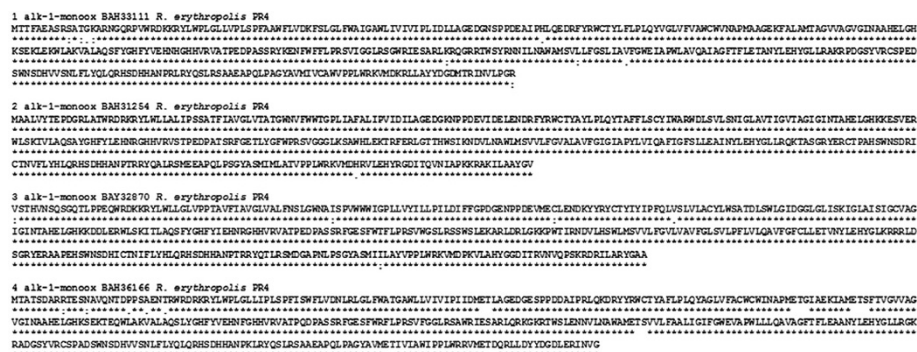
1 alk-1-monoox BAH33111 R. erythropolis PR4
MTIFAEASRSATGKARNGQRPVWRDKKRYLWPLGLLVPLSPFAAWFLVDKFSLGLFWAIGAWLIVIVIPLIDLLAGEDGNSPPDEAIPHLQEDRFYRWCTYLFLPLQYVGLVFVAWCWVNAPMAGEKFALAMTAGVVAGVGINAAHELGH
KSEKLEKWLAKVALAQSFYGHFYVEHNHGHHVRVATPEDPASSRYKENFWFFLPRSVIGGLRSGWRIESARLKRQGRRTWSYRNNILNAWAMSVLLFGSLIAVFGWEIAPWLAVQAIAGFTFLETANYLEHYGLLRAKRPDGSYVRCSPED
SWNSDHVVSNLFLYQLQRHSDHHANPRLRYQSLRSAAEAPQLPAGYAVMIVCAWVPPLWRKVMDKRLLAYYDGDMTRINVLPGR

2 alk-1-monoox BAH31254 R. erythropolis PR4
MAALVYTEPDGRLATWRDKRYLWLLALIPSSATFIAVGLVTATGWNVFWWTGPLIAFALIPVIDILAGEDGKNPPDEVIDELENDRFYRWCTYAYLPLQYTAFFLSCYIWARWDLSVLSNIGLAVTIGVTAGIGINTAHELGHKKESVER
WLSKIVLAQSAYGHFYLEHNRGHHVRVSTPEDPATSRFGETLYGFWPRSVGGGLKSAWHLEKTRFERLGTTHWSIKNDVLNAWLMSVVLFGVALAVFGIGIAPIVLIQAFIGFSLLEAINYLEHYGLLRQKTASGRYERCTPAHSWNSDRI
CTNVFLYHLQRHSDHHANPTRRYQALRSMEEAPQLPSGYASMIMLATVPPLWRKVMDHRVLEHYRGDITQVNIAPKKRAKILAAYGV

3 alk-1-monoox BAH32870 R. erythropolis PR4
VSTHVNSQSQTLPPEQWRDKKRYLWLLGLVPPTAVFIAVGLVALFNSLGWNAISFVWWWIGPLLVYILLPILDIFFGPDGENPPDEVMECLENDKYYRYCTYIYIPFQLVSLVLACYLWSATDLSWLGIDGGLGLISKIGLAISIGCVAG
IGINTAHELGHKKDDLERWLSKILLAQSFYGHFYIEHNRGHHVRVATPEDPASSRFGESFWTFLPRSVWGSLRSSWSLEKARLDRLGKKPWTIRNDVLHSWLMSVVLFGVLAVFGLSVLPFLVLQAVFGFCLLETVNYLEHYGLKRRRLD
SGRYERAAPEHSWNSDHICTNIFLYHLQRHSDHHANPTRRYQTLRSMDGAPNLPSGYASMILLAYVPPLWRKVMDPKVLAHYGGDITRVNVQPSKRDRILARYGAA

4 alk-1-monoox BAH36166 R. erythropolis PR4
MTATSDARRTESNAVQNTDPPSAENTRWRDRKRYLWPLGLLIPLSPFISWFLVDNLRLGLFWATGAWLLVIVIPIIDMETLAGEDGESPPDDAIPRLQKDRYYRWCTYAFLPLQYAGLVFACWCWINAPMETGIAEKIAMETSFTVGVVAG
VGINAAHELGHKSEKTEQWLAKVALAQSYLGHFYVEHNFGHHVRVATPQDPASSRFGESFWRFLPRSVFGGLRSAWRIESARLQRKGKRTWSLENNVLNAWAMETSVVLFAALIGIFGWEVAPWLLLQAVAGFTFLEAANYLEHYGLLRGK
RADGSYVRCSPADSWNSDHVVSNLFLYQLQRHSDHHANPKLRYQSLRSAAEAPQLPAGYAVMETIVIAWIPPLWRRVMETDQRLLDYYDGDLERINVG